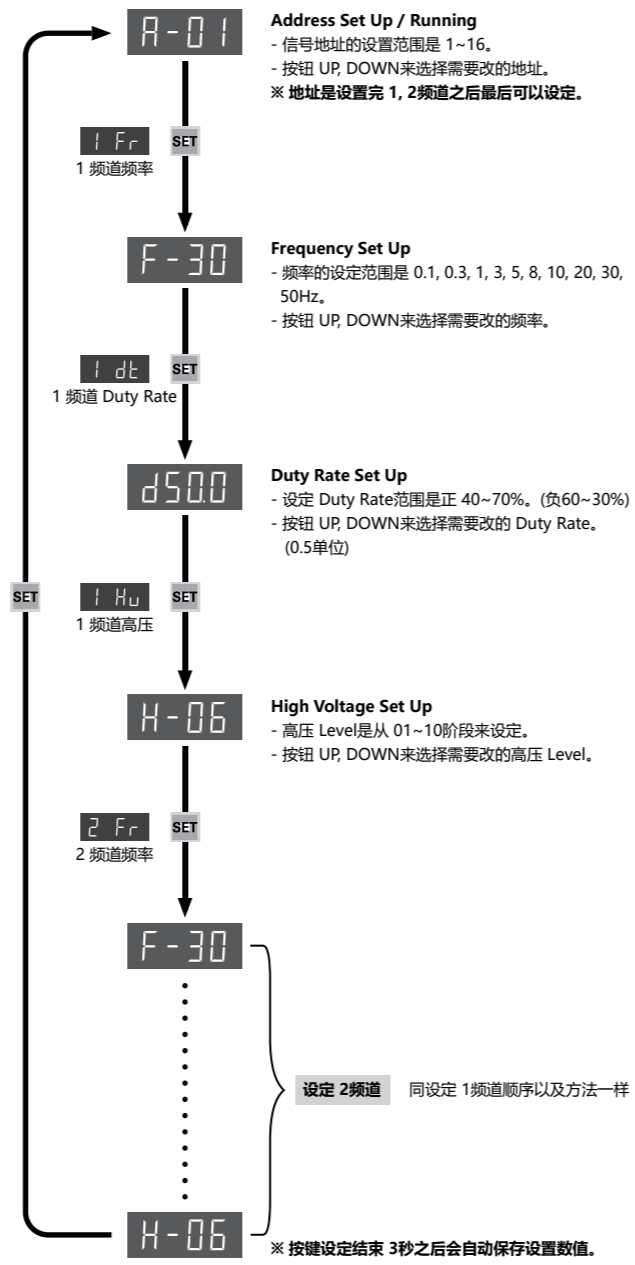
A-01

Address Set Up / Running
- 信号地址的设置范围是 1~16。
- 按钮 UP, DOWN来选择需要改的地址。
※ 地址是设置完 1, 2频道之后最后可以设定。

1 Fr
1 频道频率

SET

F-30

Frequency Set Up
- 频率的设定范围是 0.1, 0.3, 1, 3, 5, 8, 10, 20, 30, 50Hz。
- 按钮 UP, DOWN来选择需要改的频率。

1 dt
1 频道 Duty Rate

SET

d50.0

Duty Rate Set Up
- 设定 Duty Rate范围是正 40~70%。(负60~30%)
- 按钮 UP, DOWN来选择需要改的 Duty Rate。(0.5单位)

SET

1 Hu
1 频道高压

SET

H-06

High Voltage Set Up
- 高压 Level是从 01~10阶段来设定。
- 按钮 UP, DOWN来选择需要改的高压 Level。

2 Fr
2 频道频率

SET

F-30

设定 2频道 同设定 1频道顺序以及方法一样

H-06

※ 按键设定结束 3秒之后会自动保存设置数值。